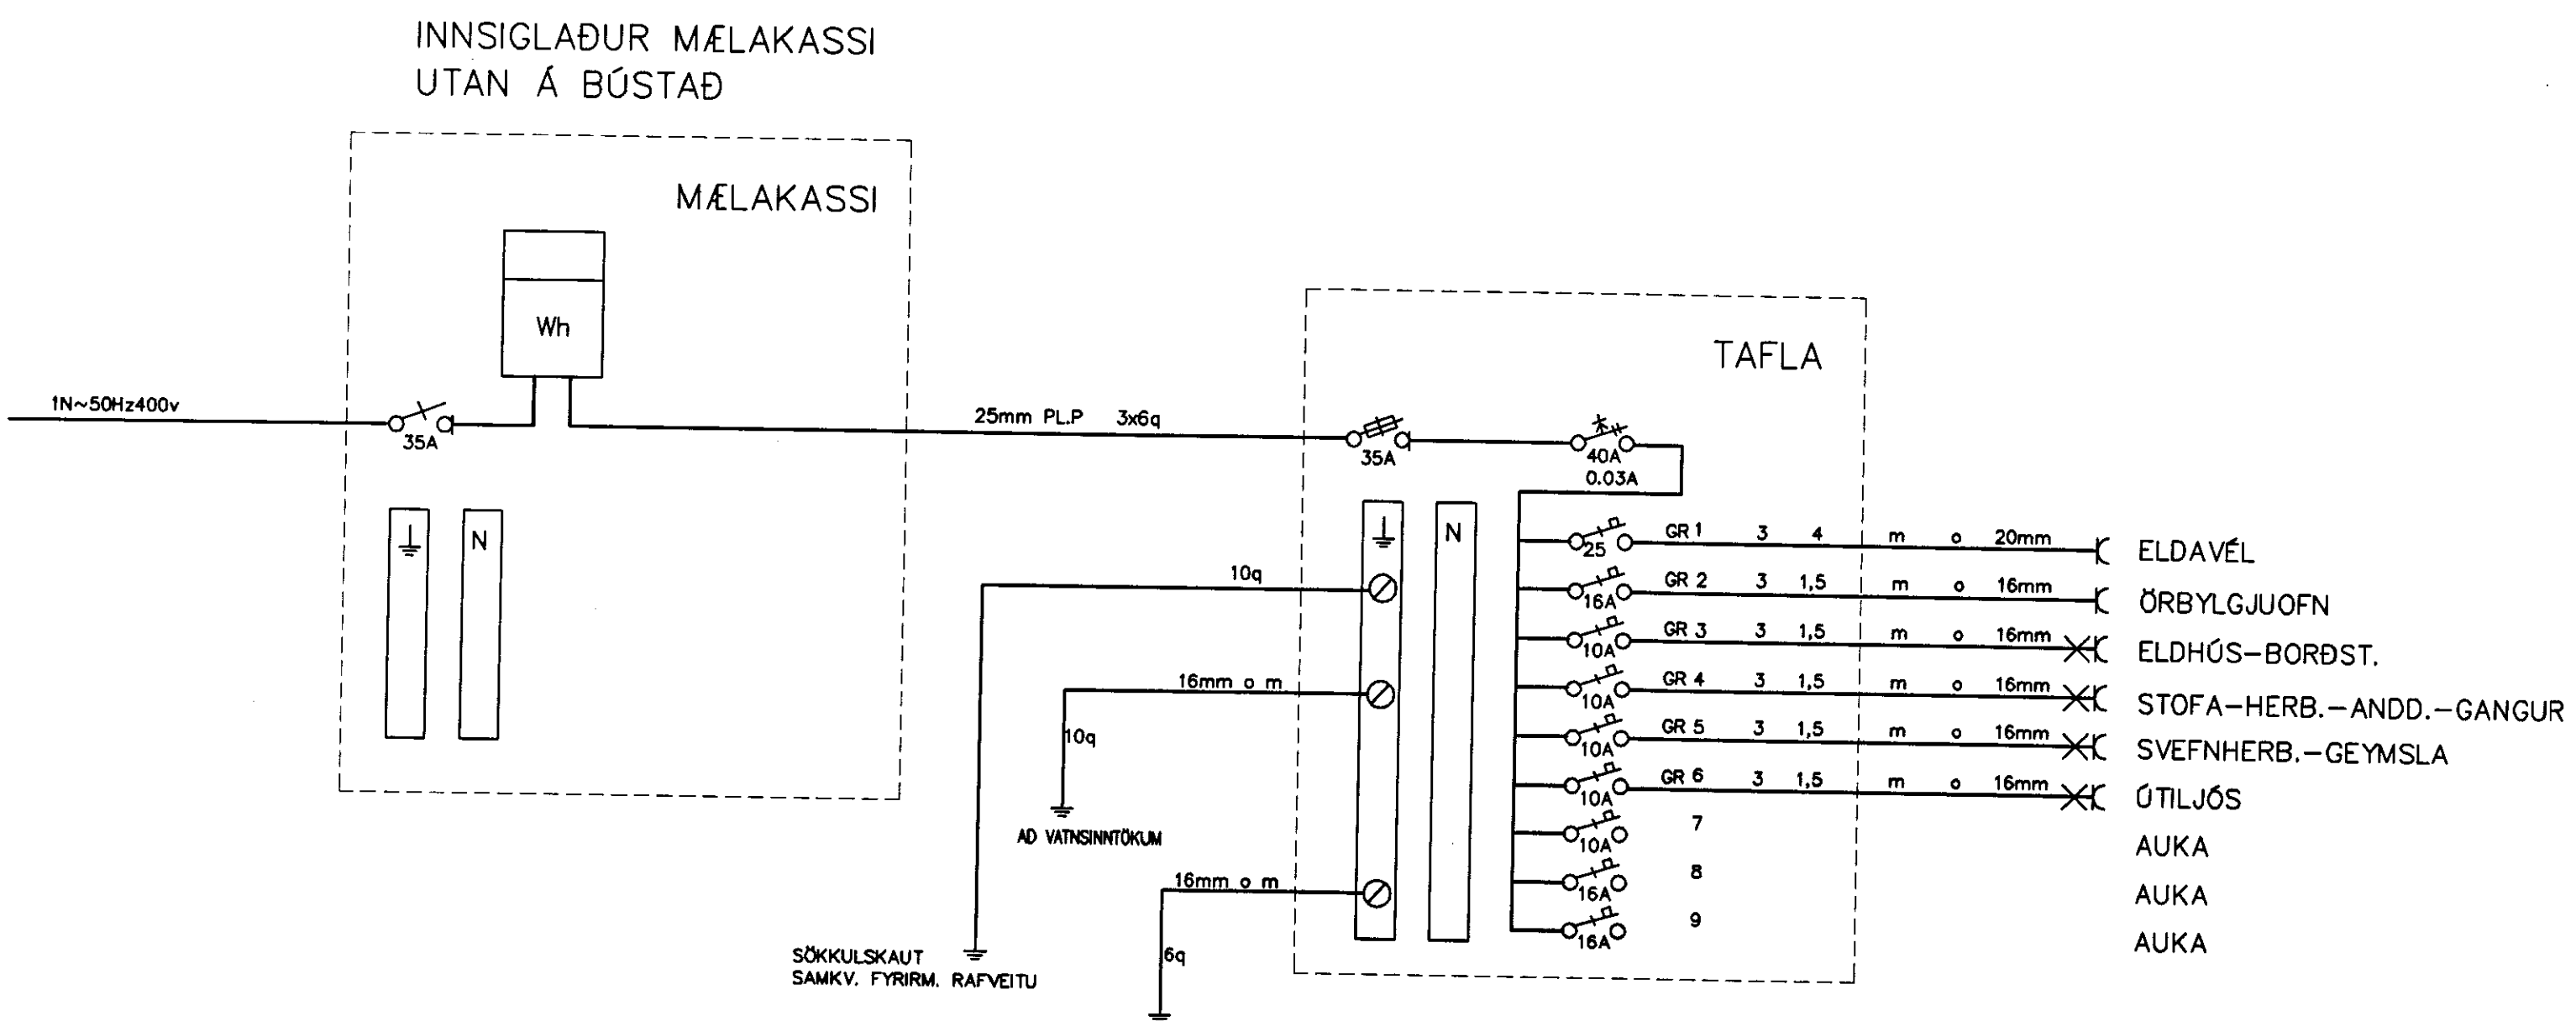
INNSIGLAÐUR MÆLAKASSI
UTAN Á BÚSTAÐ

MÆLAKASSI

Wh

1N~50Hz400v

35A

N

25mm PL.P 3x6q

TAFLA

35A

40A
0.03A

N

10q

16mm o m

10q

AD VATNSINNTÖKUM

16mm o m

6q

SÖKKULSKAUT
SAMKV. FYRIRM. RAFVEITU

| | | | | | | | |
|---|---|---|---|---|---|---|---|
| 25 | GR 1 | 3 | 4 | m | o | 20mm | ELDAVÉL |
| 16A | GR 2 | 3 | 1,5 | m | o | 16mm | ÖRBYLGJUOFN |
| 10A | GR 3 | 3 | 1,5 | m | o | 16mm | ELDHÚS-BORÐST. |
| 10A | GR 4 | 3 | 1,5 | m | o | 16mm | STOFA-HERB.-ANDD.-GANGUR |
| 10A | GR 5 | 3 | 1,5 | m | o | 16mm | SVEFNHERB.-GEYMSLA |
| 10A | GR 6 | 3 | 1,5 | m | o | 16mm | ÚTILJÓS |
| 10A | 7 | | | | | | AUKA |
| 16A | 8 | | | | | | AUKA |
| 16A | 9 | | | | | | AUKA |